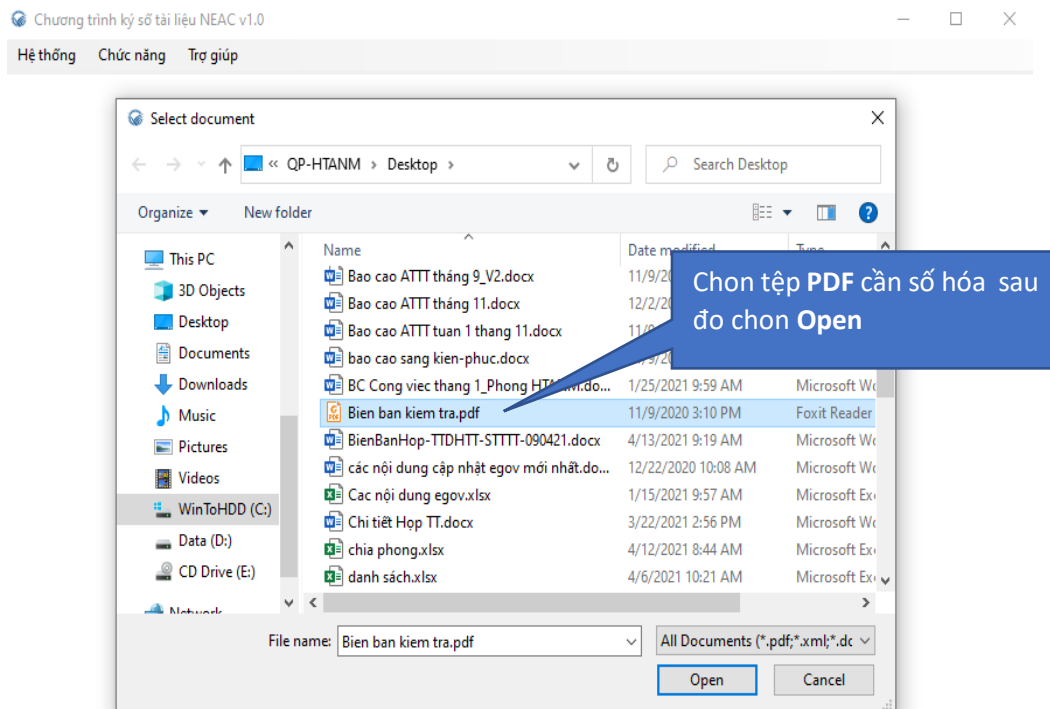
Chương trình ký số tài liệu NEAC v1.0

Hệ thống Chức năng Trợ giúp

Select document

« QP-HTANM › Desktop ›

Search Desktop

Organize ▾ New folder

This PC
3D Objects
Desktop
Documents
Downloads
Music
Pictures
Videos
WinToHDD (C:)
Data (D:)
CD Drive (E:)
Network

| Name | Date modified | Type |
|---|---|---|
| Bao cao ATTT tháng 9_V2.docx | 11/9/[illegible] | |
| Bao cao ATTT tháng 11.docx | 12/2/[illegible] | |
| Bao cao ATTT tuan 1 thang 11.docx | 11/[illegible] | |
| bao cao sang kien-phuc.docx | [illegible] | |
| BC Cong viec thang 1_Phong HT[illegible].do... | 1/25/2021 9:59 AM | Microsoft Wo |
| Bien ban kiem tra.pdf | 11/9/2020 3:10 PM | Foxit Reader |
| BienBanHop-TTDHTT-STTTT-090421.docx | 4/13/2021 9:19 AM | Microsoft Wo |
| các nội dung cập nhật egov mới nhất.do... | 12/22/2020 10:08 AM | Microsoft Wo |
| Cac nội dung egov.xlsx | 1/15/2021 9:57 AM | Microsoft Exc |
| Chi tiết Hop TT.docx | 3/22/2021 2:56 PM | Microsoft Wo |
| chia phong.xlsx | 4/12/2021 8:44 AM | Microsoft Exc |
| danh sách.xlsx | 4/6/2021 10:21 AM | Microsoft Exc |

Chon tệp PDF cần số hóa sau đo chon Open

File name: Bien ban kiem tra.pdf

All Documents (*.pdf;*.xml;*.dc

Open Cancel